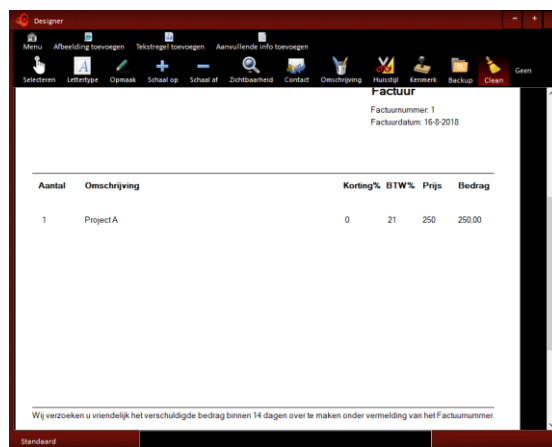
Designer

Menu Afbeelding toevoegen Tekstregel toevoegen Aanvullende info toevoegen

Selecteren Lettertype Opmaak Schaal op Schaal af Zichtbaarheid Contact Omschrijving Huisstijl Kenmerk Backup Clean Geen

Factuur

Factuurnummer: 1
Factuurdatum: 16-8-2018

| Aantal | Omschrijving | Korting% | BTW% | Prijs | Bedrag |
|---|---|---|---|---|---|
| 1 | Project A | 0 | 21 | 250 | 250.00 |

Wij verzoeken u vriendelijk het verschuldigde bedrag binnen 14 dagen over te maken onder vermelding van het Factuurnummer.

Standaard